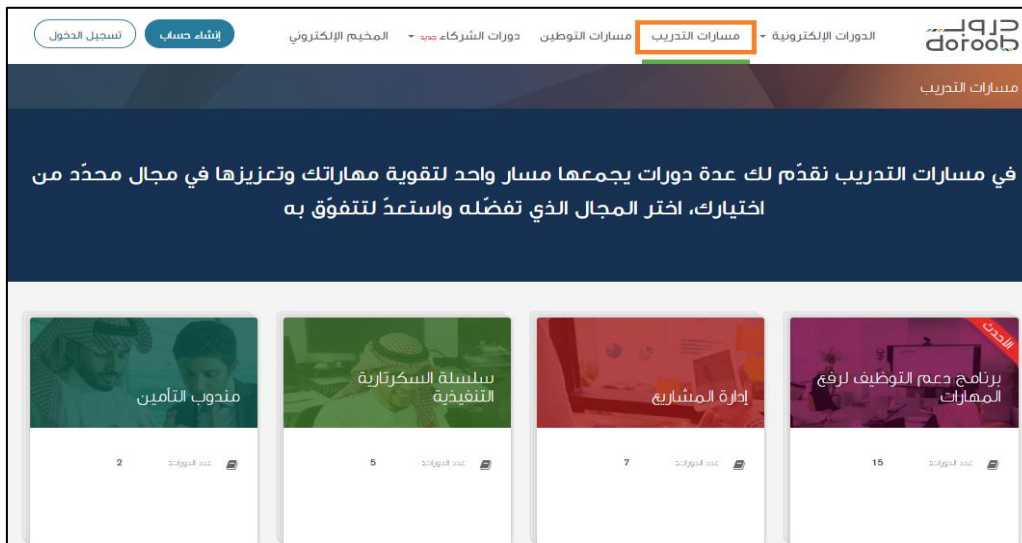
دروب
doroob

الدورات الإلكترونية ▾ مسارات التدريب مسارات التوطين دورات الشركاء جديد ▾ المخيم الإلكتروني

إنشاء حساب تسجيل الدخول

مسارات التدريب

في مسارات التدريب نقدّم لك عدة دورات يجمعها مسار واحد لتقوية مهاراتك وتعزيزها في مجال محدّد من اختيارك، اختر المجال الذي تفضّله واستعدّ لتتفوّق به

الأحدث

برنامج دعم التوظيف لرفع المهارات

عدد الدورات 15

إدارة المشاريع

عدد الدورات 7

سلسلة السكرتارية التنفيذية

عدد الدورات 5

مندوب التأمين

عدد الدورات 2